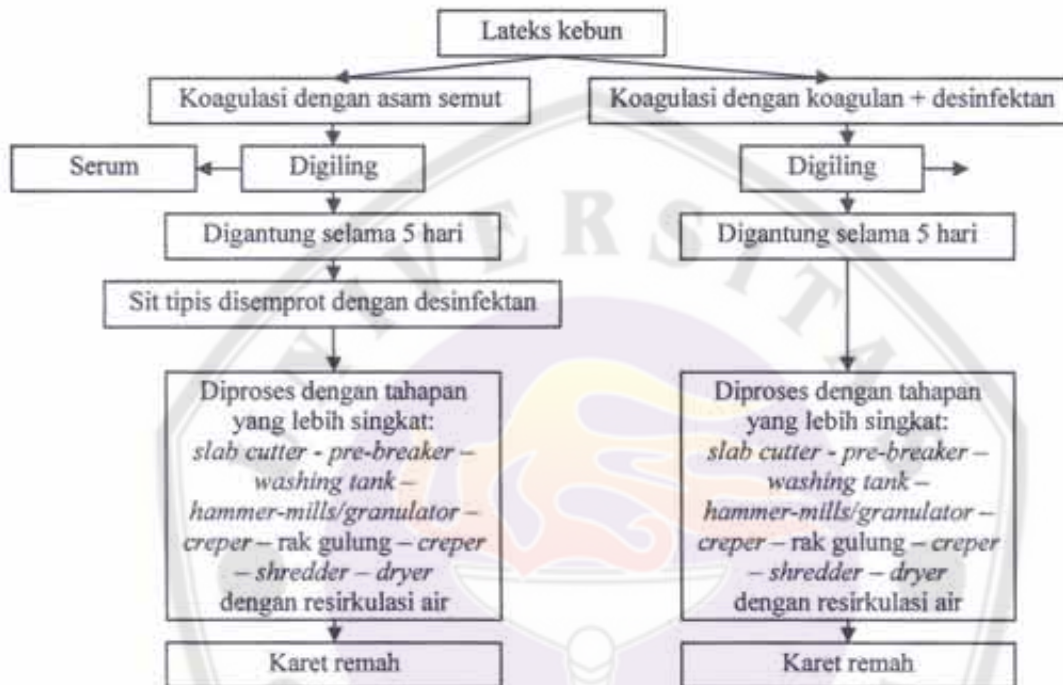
Lateks kebun

Koagulasi dengan asam semut

Koagulasi dengan koagulan + desinfektan

Serum

Digiling

Digiling

Digantung selama 5 hari

Digantung selama 5 hari

Sit tipis disemprot dengan desinfektan

Diproses dengan tahapan yang lebih singkat: *slab cutter* - *pre-breaker* – *washing tank* – *hammer-mills/granulator* – *creper* – rak gulung – *creper* – *shredder* – *dryer* dengan resirkulasi air

Diproses dengan tahapan yang lebih singkat: *slab cutter* - *pre-breaker* – *washing tank* – *hammer-mills/granulator* – *creper* – rak gulung – *creper* – *shredder* – *dryer* dengan resirkulasi air

Karet remah

Karet remah